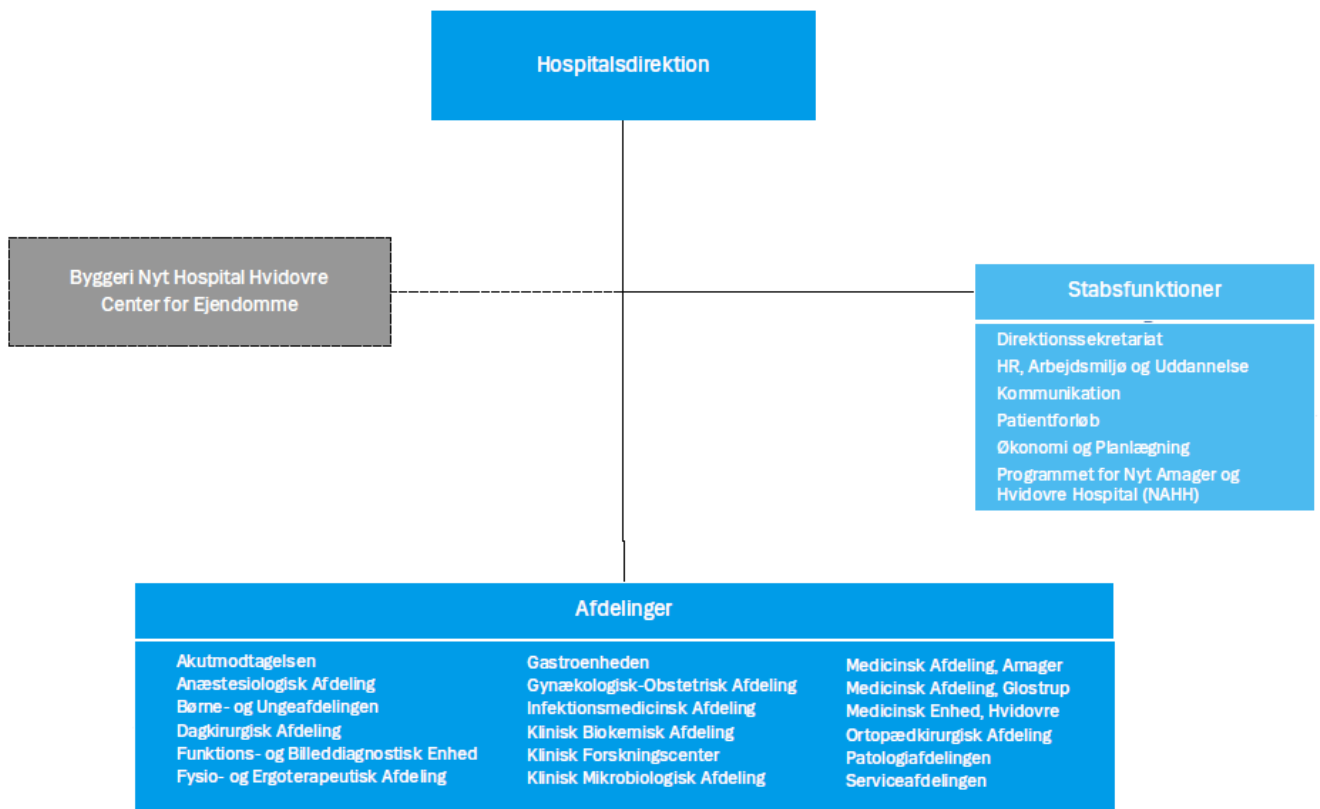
Hospitalsdirektion

Byggeri Nyt Hospital Hvidovre
Center for Ejendomme

Stabsfunktioner

Direktionssekretariat
HR, Arbejdsmiljø og Uddannelse
Kommunikation
Patientforløb
Økonomi og Planlægning
Programmet for Nyt Amager og Hvidovre Hospital (NAHH)

Afdelinger

Akutmodtagelsen
Anæstesiologisk Afdeling
Børne- og Ungeafdelingen
Dagkirurgisk Afdeling
Funktions- og Billeddiagnostisk Enhed
Fysio- og Ergoterapeutisk Afdeling

Gastroenheden
Gynækologisk-Obstetrisk Afdeling
Infektionsmedicinsk Afdeling
Klinisk Biokemisk Afdeling
Klinisk Forskningscenter
Klinisk Mikrobiologisk Afdeling

Medicinsk Afdeling, Amager
Medicinsk Afdeling, Glostrup
Medicinsk Enhed, Hvidovre
Ortopædkirurgisk Afdeling
Patologiafdelingen
Serviceafdelingen